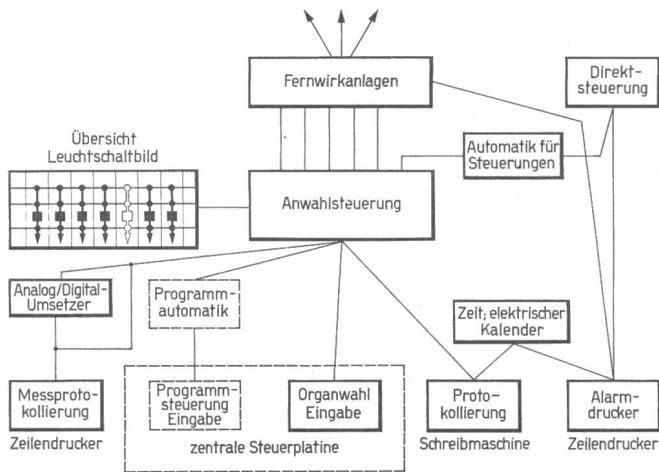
Fernwirkanlagen

Direkt-steuerung

Übersicht Leuchtschaltbild

Automatik für Steuerungen

Anwahlsteuerung

Analog/Digital-Umsetzer

Programm-automatik

Zeit; elektrischer Kalender

Messproto-kollierung

Programm-steuerung Eingabe

Organwahl Eingabe

Proto-kollierung

Alarm-drucker

Zeilendrucker

zentrale Steuerplatine

Schreibmaschine

Zeilendrucker